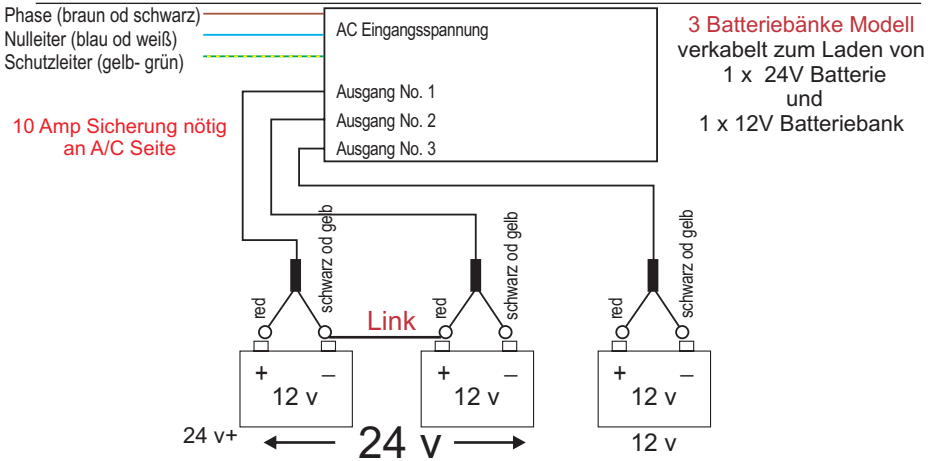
Phase (braun od schwarz)
Nulleiter (blau od weiß)
Schutzleiter (gelb- grün)

AC Eingangsspannung

Ausgang No. 1
Ausgang No. 2
Ausgang No. 3

3 Batteriebänke Modell
verkabelt zum Laden von
1 x 24V Batterie
und
1 x 12V Batteriebank

10 Amp Sicherung nötig
an A/C Seite

schwarz od gelb
schwarz od gelb
schwarz od gelb

red
red
red

Link

+ –
12 v

+ –
12 v

+ –
12 v

24 v+
24 v
12 v